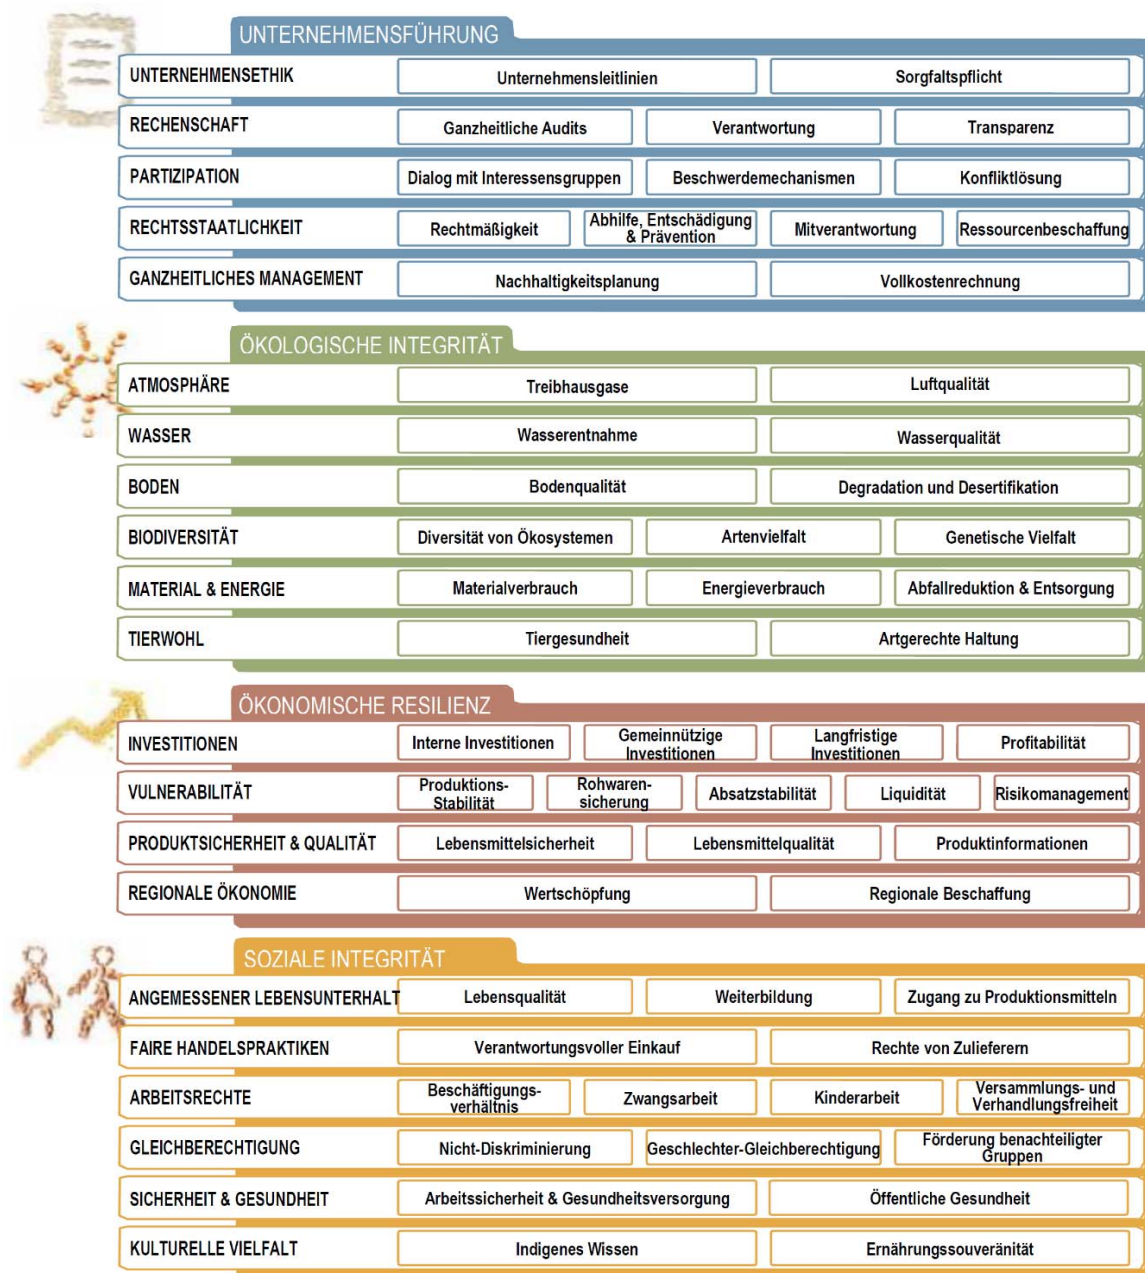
UNTERNEHMENSFÜHRUNG

| | | | | |
|---|---|---|---|---|
| UNTERNEHMENSETHIK | Unternehmensleitlinien | Sorgfaltspflicht | | |
| RECHENSCHAFT | Ganzheitliche Audits | Verantwortung | Transparenz | |
| PARTIZIPATION | Dialog mit Interessensgruppen | Beschwerdemechanismen | Konfliktlösung | |
| RECHTSSTAATLICHKEIT | Rechtmäßigkeit | Abhilfe, Entschädigung & Prävention | Mitverantwortung | Ressourcenbeschaffung |
| GANZHEITLICHES MANAGEMENT | Nachhaltigkeitsplanung | Vollkostenrechnung | | |

ÖKOLOGISCHE INTEGRITÄT

| | | | |
|---|---|---|---|
| ATMOSPHÄRE | Treibhausgase | Luftqualität | |
| WASSER | Wasserentnahme | Wasserqualität | |
| BODEN | Bodenqualität | Degradation und Desertifikation | |
| BIODIVERSITÄT | Diversität von Ökosystemen | Artenvielfalt | Genetische Vielfalt |
| MATERIAL & ENERGIE | Materialverbrauch | Energieverbrauch | Abfallreduktion & Entsorgung |
| TIERWOHL | Tiergesundheit | Artgerechte Haltung | |

ÖKONOMISCHE RESILIENZ

| | | | | | |
|---|---|---|---|---|---|
| INVESTITIONEN | Interne Investitionen | Gemeinnützige Investitionen | Langfristige Investitionen | Profitabilität | |
| VULNERABILITÄT | Produktions-Stabilität | Rohwarensicherung | Absatzstabilität | Liquidität | Risikomanagement |
| PRODUKTSICHERHEIT & QUALITÄT | Lebensmittelsicherheit | Lebensmittelqualität | Produktinformationen | | |
| REGIONALE ÖKONOMIE | Wertschöpfung | Regionale Beschaffung | | | |

SOZIALE INTEGRITÄT

| | | | | |
|---|---|---|---|---|
| ANGEMESSENER LEBENSUNTERHALT | Lebensqualität | Weiterbildung | Zugang zu Produktionsmitteln | |
| FAIRE HANDELSPRAKTIKEN | Verantwortungsvoller Einkauf | Rechte von Zulieferern | | |
| ARBEITSRECHTE | Beschäftigungsverhältnis | Zwangsarbeit | Kinderarbeit | Versammlungs- und Verhandlungsfreiheit |
| GLEICHBERECHTIGUNG | Nicht-Diskriminierung | Geschlechter-Gleichberechtigung | Förderung benachteiligter Gruppen | |
| SICHERHEIT & GESUNDHEIT | Arbeitssicherheit & Gesundheitsversorgung | Öffentliche Gesundheit | | |
| KULTURELLE VIELFALT | Indigenes Wissen | Ernährungssouveränität | | |